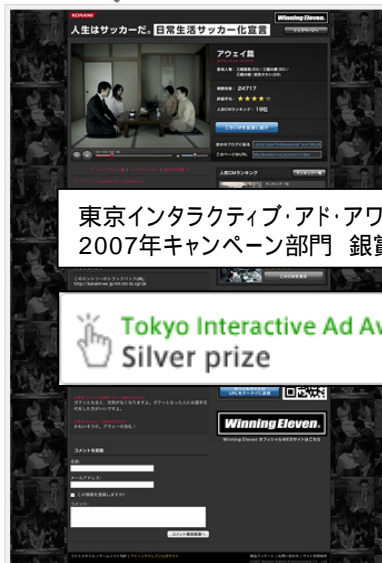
KONAMI

人生はサッカーだ。日常生活サッカー化宣言

Winning Eleven.

アウェイ篇

24717

★★★★

19位

人気CMランキング

東京インタラクティブ・アド・アワ
2007年キャンペーン部門 銀賞

Tokyo Interactive Ad Aw
Silver prize

Winning Eleven.

Winning Eleven.

コメントを投稿

名前:

メールアドレス:

コメント: